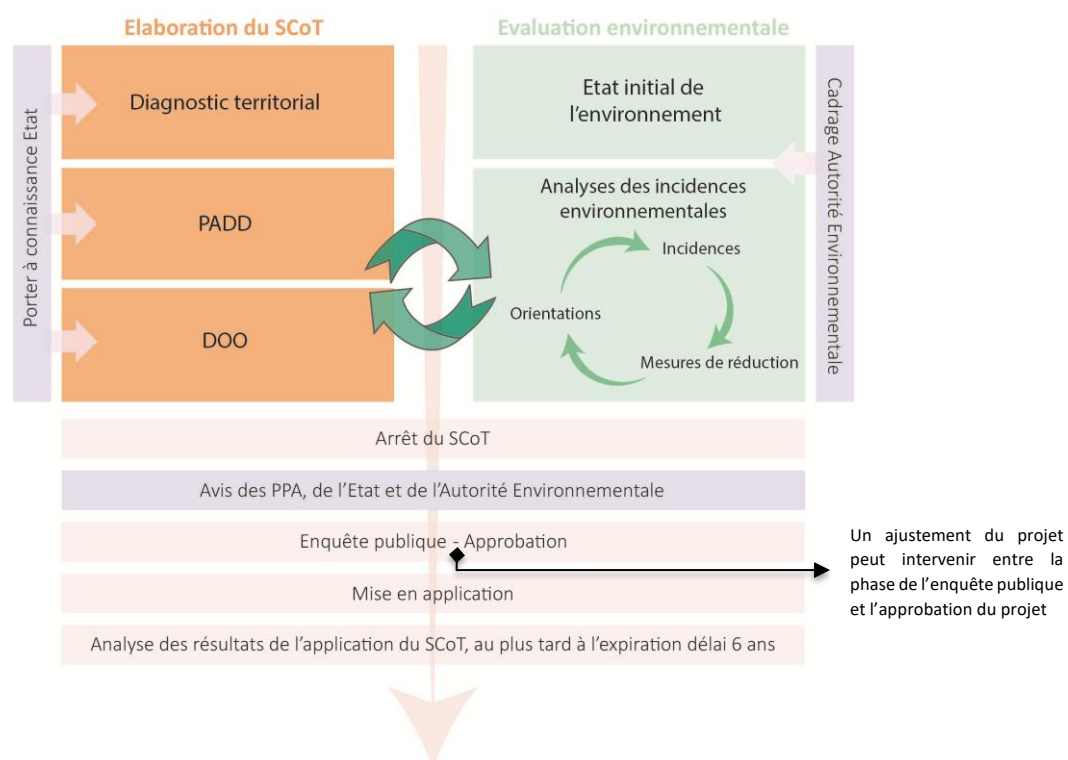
Elaboration du SCoT

Evaluation environnementale

Porter à connaissance Etat

Diagnostic territorial

PADD

DOO

Etat initial de l'environnement

Analyses des incidences environnementales

Incidences

Orientations

Mesures de réduction

Cadrage Autorité Environnementale

Arrêt du SCoT

Avis des PPA, de l'Etat et de l'Autorité Environnementale

Enquête publique - Approbation

Mise en application

Analyse des résultats de l'application du SCoT, au plus tard à l'expiration délai 6 ans

Un ajustement du projet peut intervenir entre la phase de l'enquête publique et l'approbation du projet